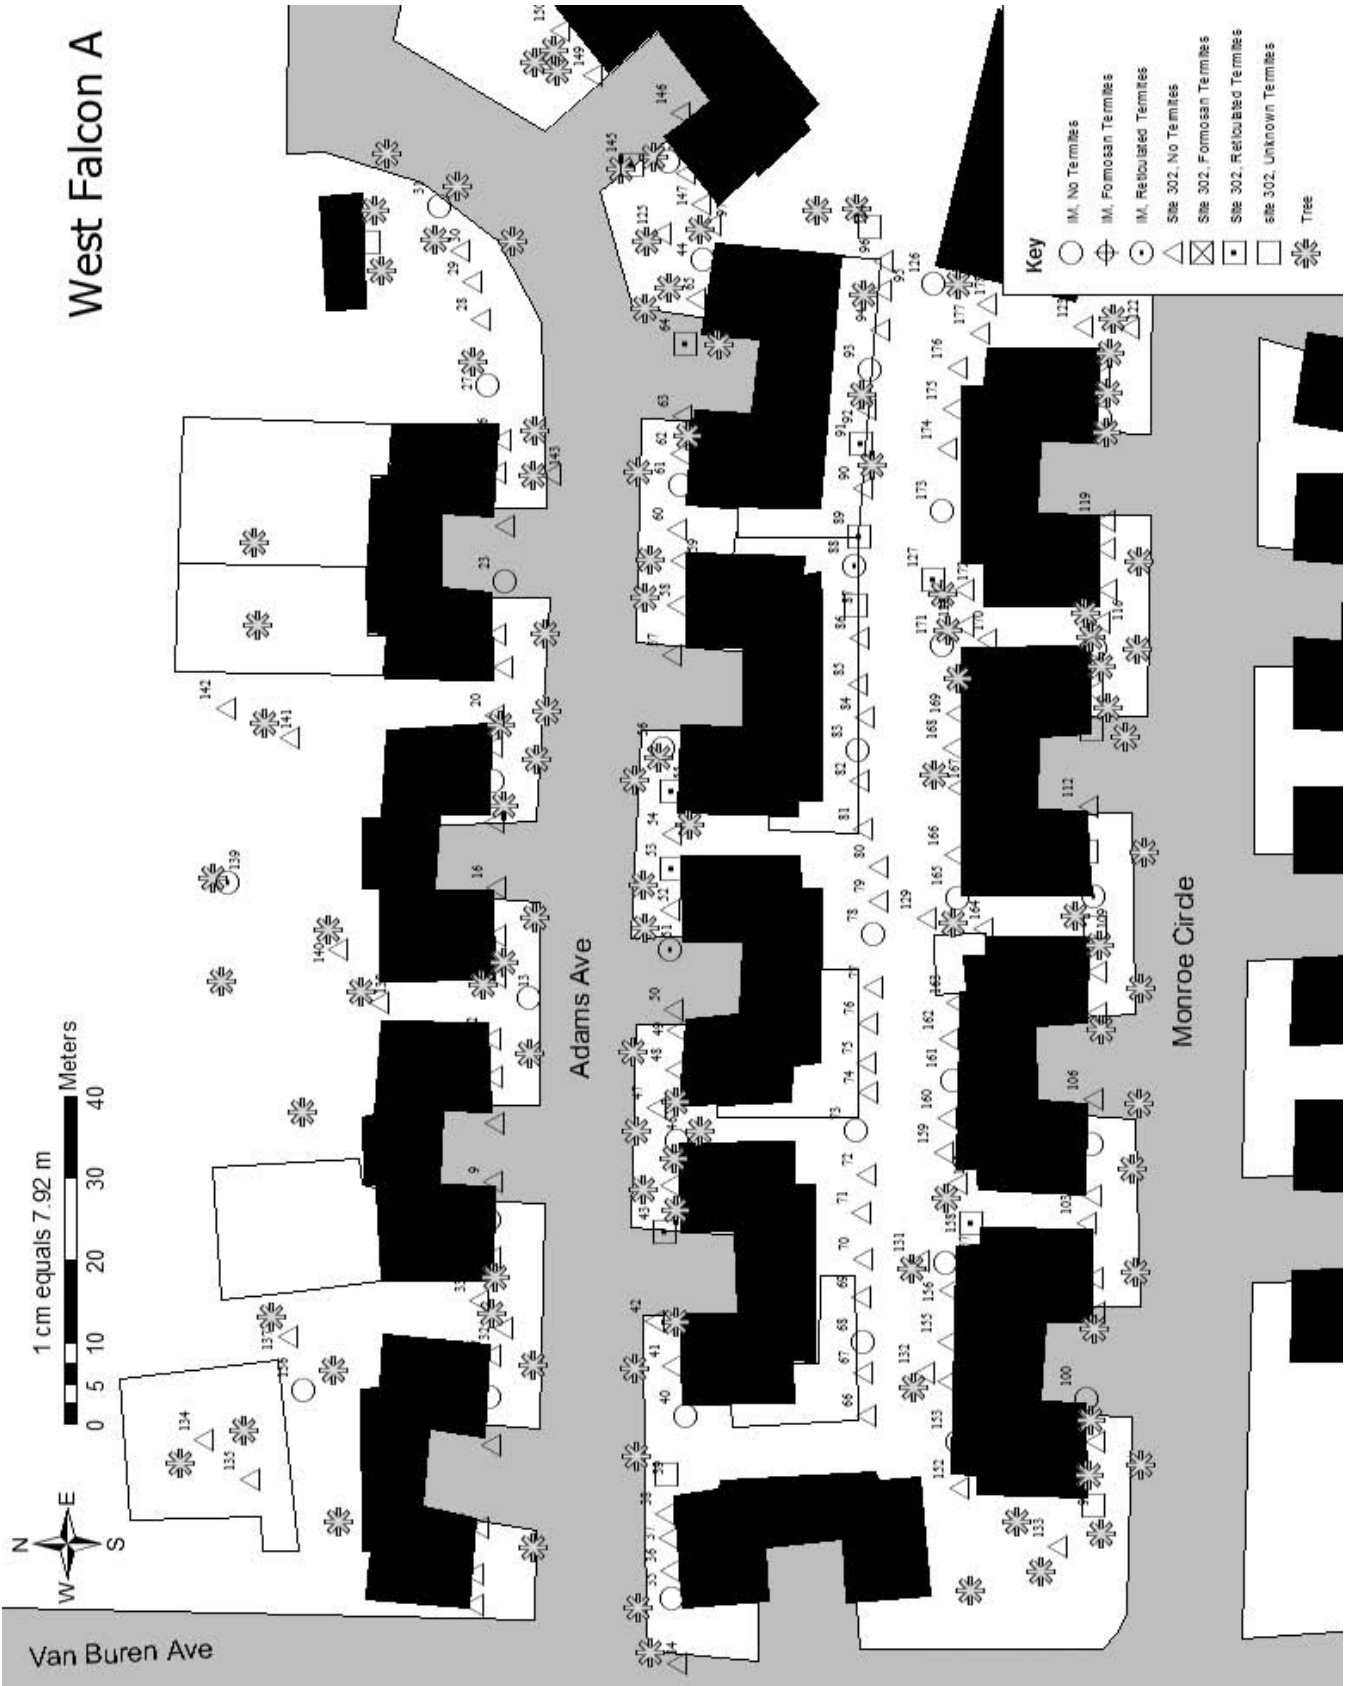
West Falcon A

Key
IM, No Termites
IM, Formosan Termites
IM, Reticulated Termites
Site 302, No Termites
Site 302, Formosan Termites
Site 302, Reticulated Termites
site 302, Unknown Termites
Tree

1 cm equals 7.92 m
Meters
0 5 10 20 30 40

N E S W

Adams Ave
Monroe Circle
Van Buren Ave

150 149 146 145 147 125 44 65 64 63 62 61 60 59 58 57 56 55 54 53 52 51 50 49 48 47 43 42 41 40 39 38 37 36 35 34
31 30 29 28 27 26 143 23 20 16 13 9 33 32
142 141 139 140 137 136 134 135
96 95 94 93 92 91 90 89 88 87 86 85 84 83 82 81 80 79 78 77 76 75 74 73 72 71 70 69 68 67 66
126 177 176 175 174 173 127 172 171 170 169 168 167 166 165 164 163 162 161 160 159 158 157 156 155 154 153 152 129 131 132 133
123 122 119 118 112 109 106 103 100